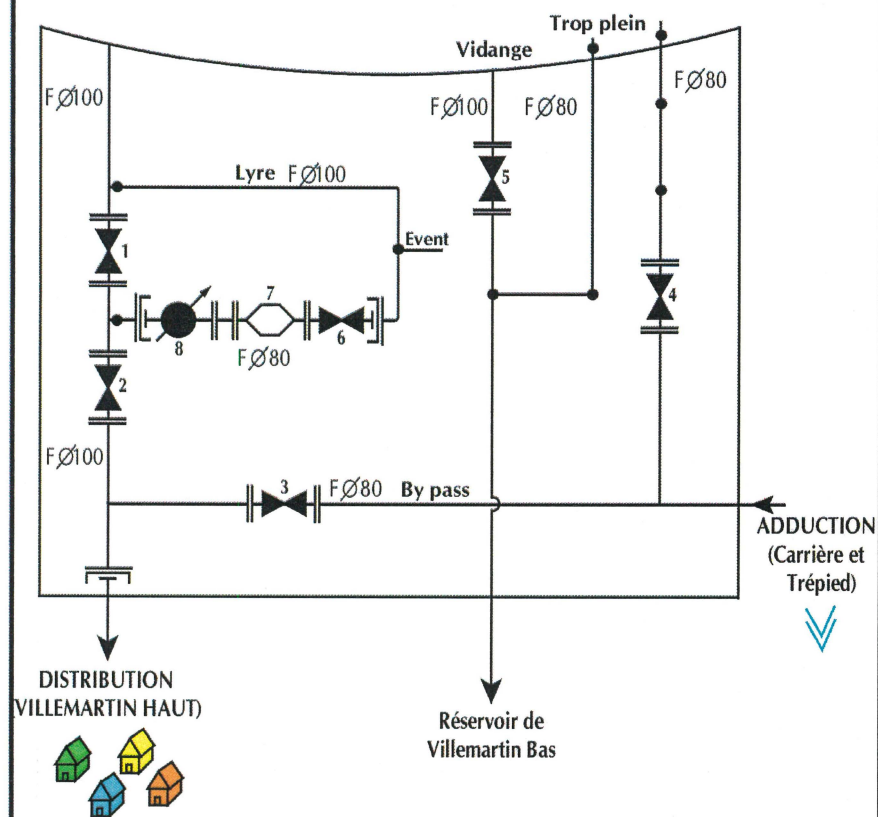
Trop plein

Vidange

F∅100

F∅100

F∅80

F∅80

Lyre F∅100

5

Event

1

7

4

8

6

F∅80

2

F∅100

3

F∅80

By pass

ADDUCTION (Carrière et Trépied)

DISTRIBUTION VILLEMARTIN HAUT)

Réservoir de Villemartin Bas